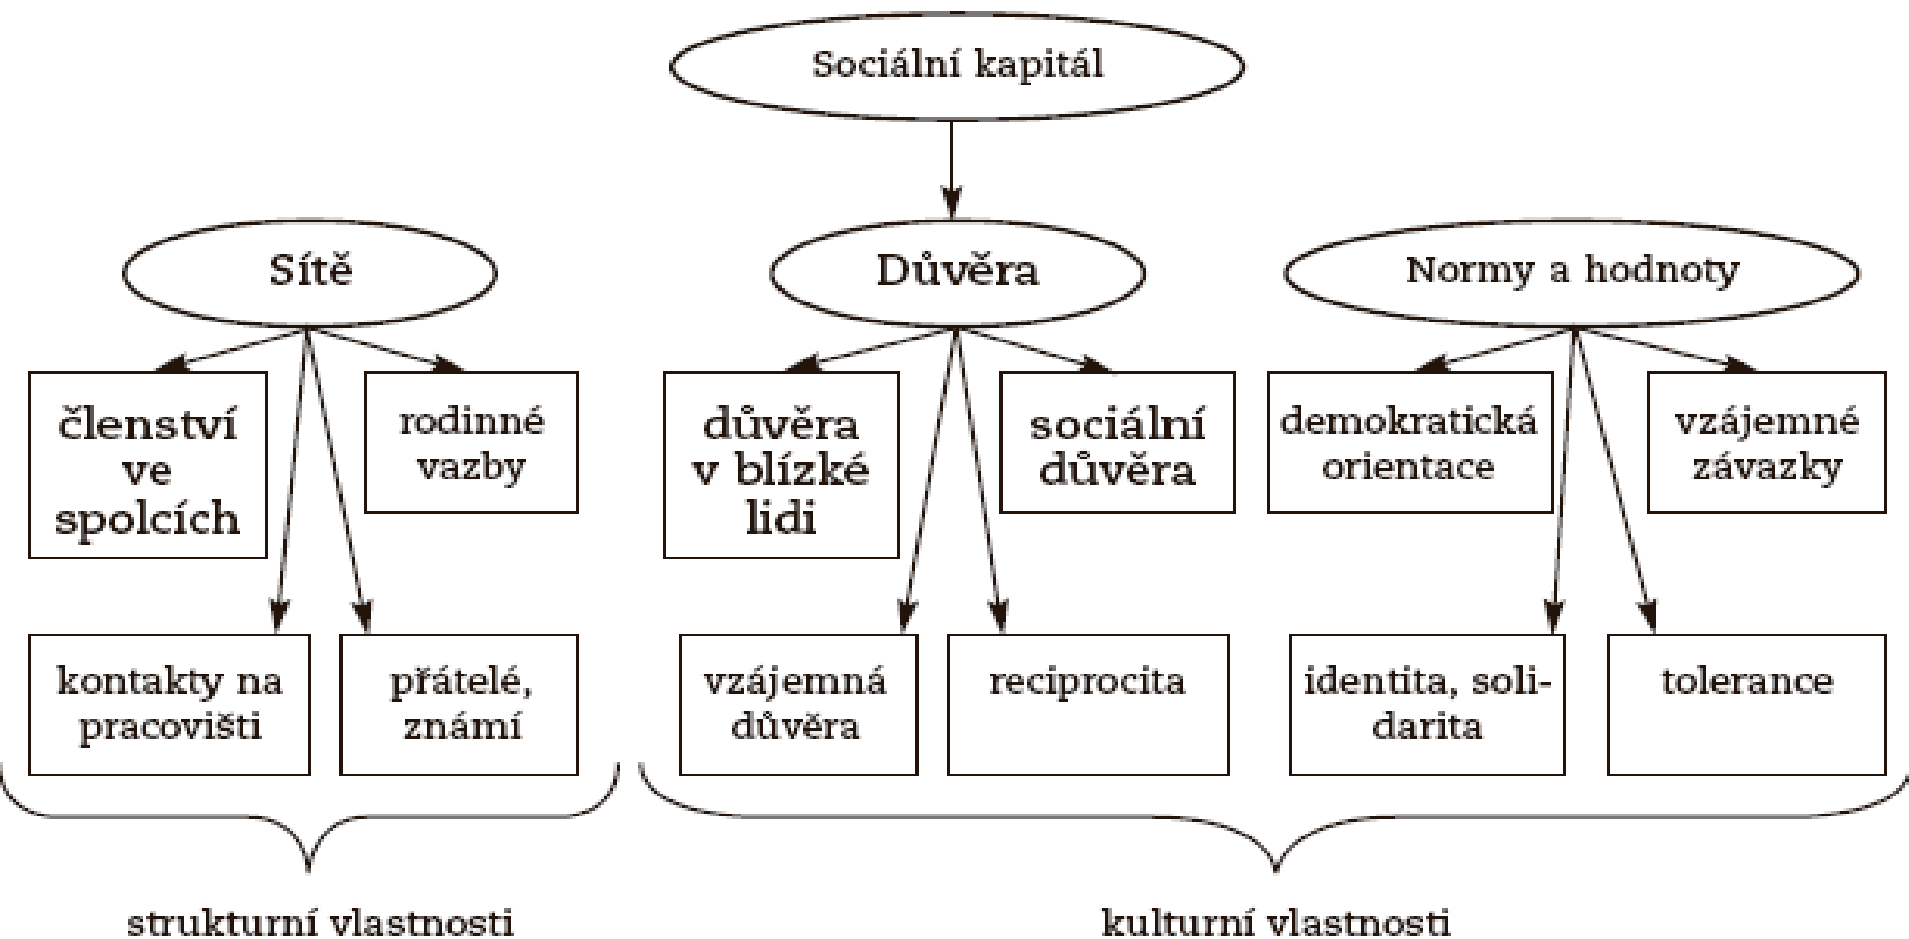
Sociální kapitál

Sítě

Důvěra

Normy a hodnoty

členství ve spolcích

rodinné vazby

důvěra v blízké lidi

sociální důvěra

demokratická orientace

vzájemné závazky

kontakty na pracovišti

přátelé, známí

vzájemná důvěra

reciprocita

identita, solidarita

tolerance

strukturní vlastnosti

kulturní vlastnosti